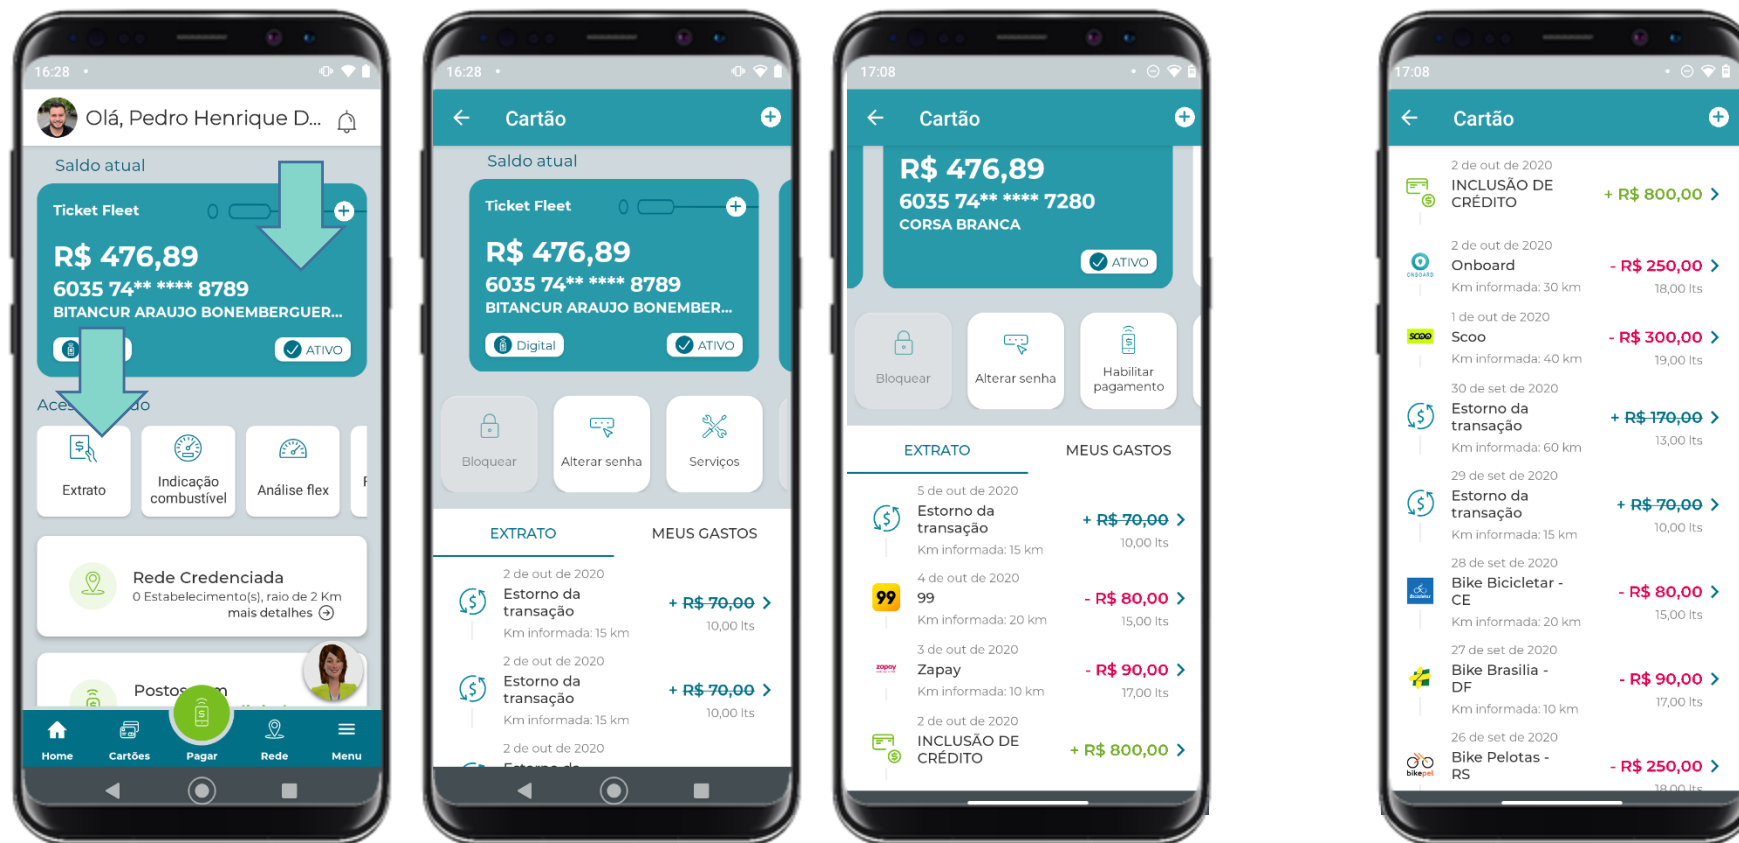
16:28

Olá, Pedro Henrique D...

Saldo atual

Ticket Fleet

R$ 476,89

6035 74** **** 8789

BITANCUR ARAUJO BONEMBERGUER...

ATIVO

Aces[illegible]o

Extrato

Indicação combustível

Análise flex

Rede Credenciada

0 Estabelecimento(s), raio de 2 Km

mais detalhes

Postos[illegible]m

Home

Cartões

Pagar

Rede

Menu

16:28

Cartão

Saldo atual

Ticket Fleet

R$ 476,89

6035 74** **** 8789

BITANCUR ARAUJO BONEMBER...

Digital

ATIVO

Bloquear

Alterar senha

Serviços

EXTRATO

MEUS GASTOS

2 de out de 2020

Estorno da transação

Km informada: 15 km

+ R$ 70,00

10,00 lts

2 de out de 2020

Estorno da transação

Km informada: 15 km

+ R$ 70,00

10,00 lts

2 de out de 2020

17:08

Cartão

R$ 476,89

6035 74** **** 7280

CORSA BRANCA

ATIVO

Bloquear

Alterar senha

Habilitar pagamento

EXTRATO

MEUS GASTOS

5 de out de 2020

Estorno da transação

Km informada: 15 km

+ R$ 70,00

10,00 lts

4 de out de 2020

99

Km informada: 20 km

- R$ 80,00

15,00 lts

3 de out de 2020

Zapay

Km informada: 10 km

- R$ 90,00

17,00 lts

2 de out de 2020

INCLUSÃO DE CRÉDITO

+ R$ 800,00

17:08

Cartão

2 de out de 2020

INCLUSÃO DE CRÉDITO

+ R$ 800,00

2 de out de 2020

Onboard

Km informada: 30 km

- R$ 250,00

18,00 lts

1 de out de 2020

Scoo

Km informada: 40 km

- R$ 300,00

19,00 lts

30 de set de 2020

Estorno da transação

Km informada: 60 km

+ R$ 170,00

13,00 lts

29 de set de 2020

Estorno da transação

Km informada: 15 km

+ R$ 70,00

10,00 lts

28 de set de 2020

Bike Bicicletar - CE

Km informada: 20 km

- R$ 80,00

15,00 lts

27 de set de 2020

Bike Brasilia - DF

Km informada: 10 km

- R$ 90,00

17,00 lts

26 de set de 2020

Bike Pelotas - RS

- R$ 250,00

18,00 lts